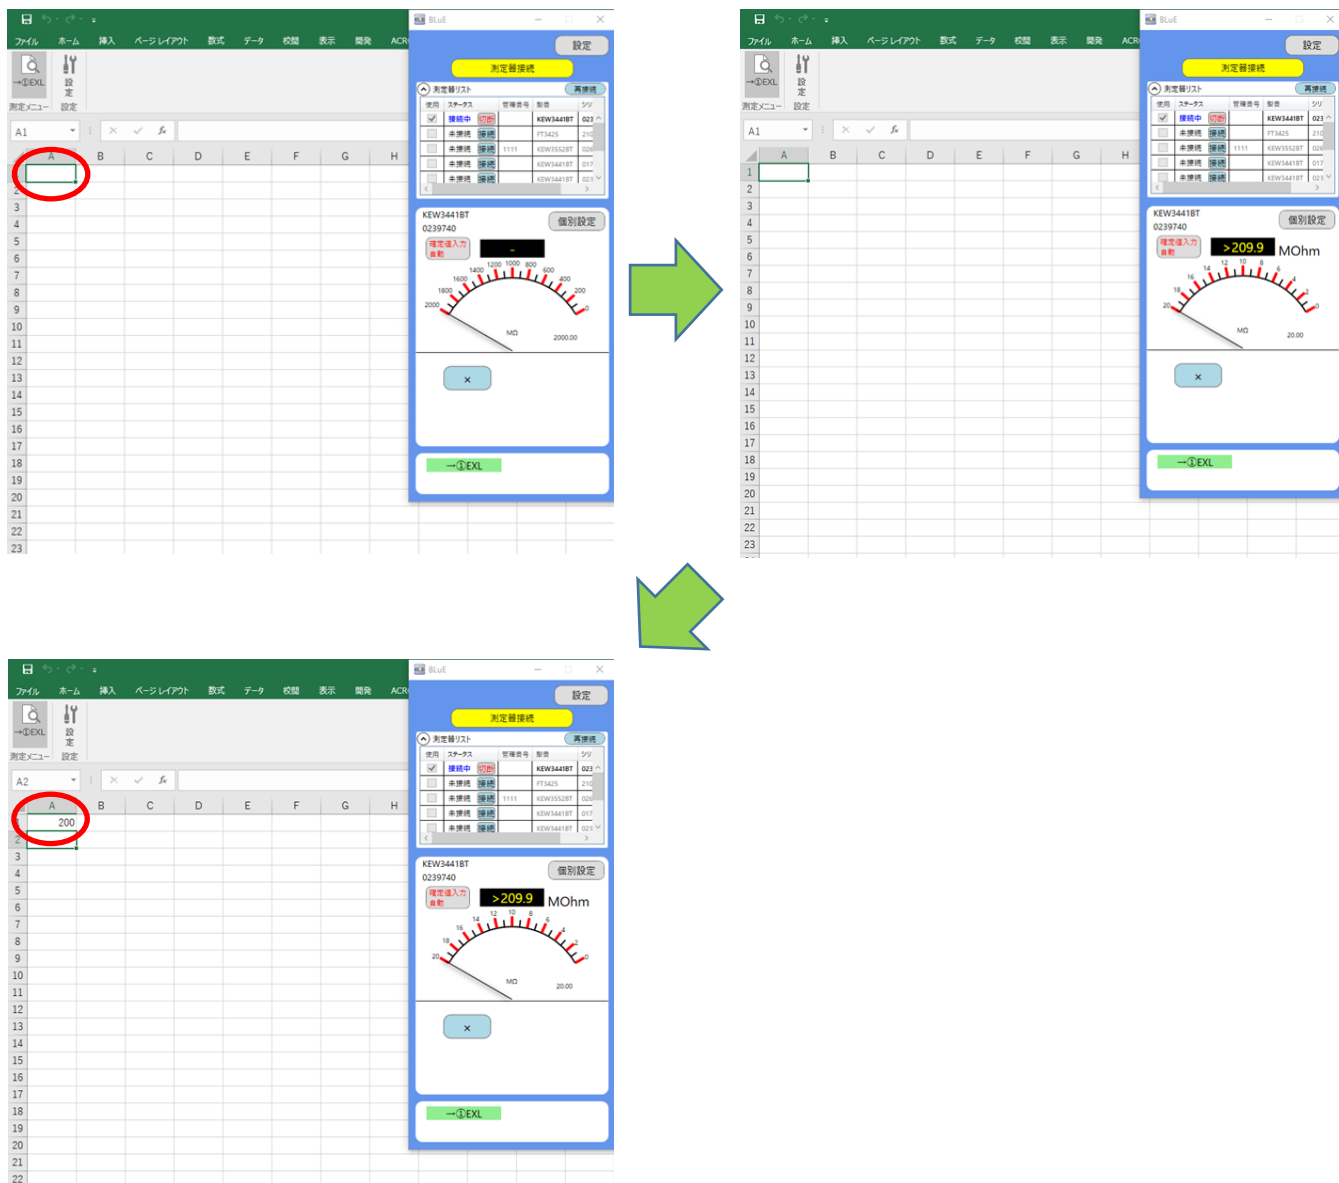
ファイル ホーム 挿入 ページレイアウト 数式 データ 校閲 表示 開発 ACR

→①EXL 設定
測定メニュー 設定

A1

A B C D E F G H

1 2 3 4 5 6 7 8 9 10 11 12 13 14 15 16 17 18 19 20 21 22 23

BLuE

設定

測定器接続

測定器リスト 再接続

| 使用 | ステータス | | 管理番号 | 型番 | シリ |
|---|---|---|---|---|---|
| ☑ | 接続中 | 切断 | | KEW3441BT | 023 |
| ☐ | 未接続 | 接続 | | FT3425 | 210 |
| ☐ | 未接続 | 接続 | 1111 | KEW3552BT | 026 |
| ☐ | 未接続 | 接続 | | KEW3441BT | 017 |
| ☐ | 未接続 | 接続 | | KEW3441BT | 023 |

KEW3441BT
0239740
個別設定
確定値入力 自動
-
2000 1800 1600 1400 1200 1000 800 600 400 200 0
MΩ 2000.00

×

→①EXL

ファイル ホーム 挿入 ページレイアウト 数式 データ 校閲 表示 開発 ACR

→①EXL 設定
測定メニュー 設定

A1

A B C D E F G H

1 2 3 4 5 6 7 8 9 10 11 12 13 14 15 16 17 18 19 20 21 22 23

BLuE

設定

測定器接続

測定器リスト 再接続

| 使用 | ステータス | | 管理番号 | 型番 | シリ |
|---|---|---|---|---|---|
| ☑ | 接続中 | 切断 | | KEW3441BT | 023 |
| ☐ | 未接続 | 接続 | | FT3425 | 210 |
| ☐ | 未接続 | 接続 | 1111 | KEW3552BT | 026 |
| ☐ | 未接続 | 接続 | | KEW3441BT | 017 |
| ☐ | 未接続 | 接続 | | KEW3441BT | 023 |

KEW3441BT
0239740
個別設定
確定値入力 自動
>209.9 MOhm
20 18 16 14 12 10 8 6 4 2 0
MΩ 20.00

×

→①EXL

ファイル ホーム 挿入 ページレイアウト 数式 データ 校閲 表示 開発 ACR

→①EXL 設定
測定メニュー 設定

A2

A B C D E F G H

1 200
2 3 4 5 6 7 8 9 10 11 12 13 14 15 16 17 18 19 20 21 22

BLuE

設定

測定器接続

測定器リスト 再接続

| 使用 | ステータス | | 管理番号 | 型番 | シリ |
|---|---|---|---|---|---|
| ☑ | 接続中 | 切断 | | KEW3441BT | 023 |
| ☐ | 未接続 | 接続 | | FT3425 | 210 |
| ☐ | 未接続 | 接続 | 1111 | KEW3552BT | 026 |
| ☐ | 未接続 | 接続 | | KEW3441BT | 017 |
| ☐ | 未接続 | 接続 | | KEW3441BT | 023 |

KEW3441BT
0239740
個別設定
確定値入力 自動
>209.9 MOhm
20 18 16 14 12 10 8 6 4 2 0
MΩ 20.00

×

→①EXL